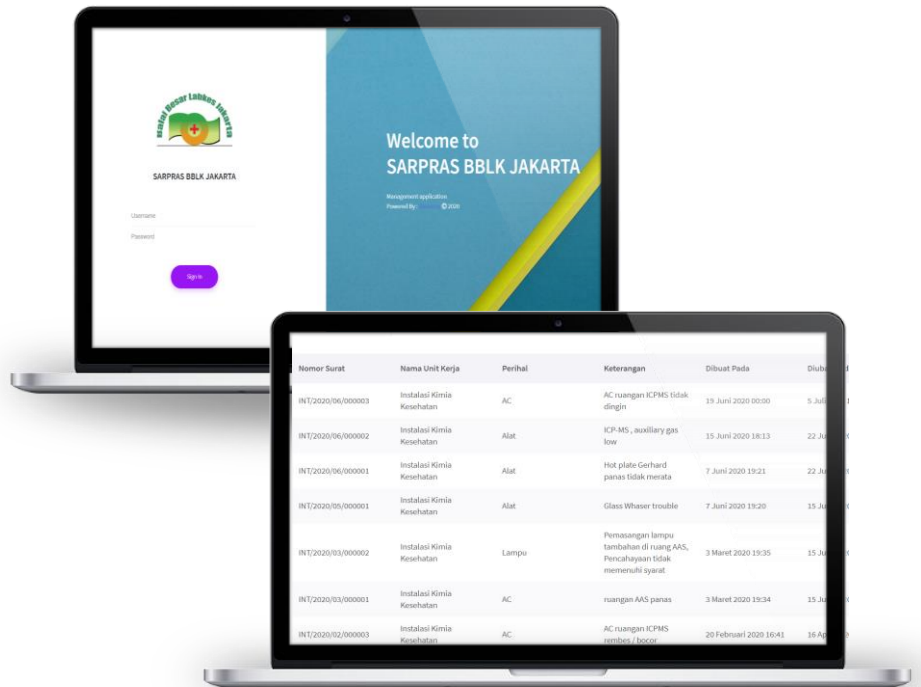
Balai Besar Labkes Jakarta

SARPRAS BBLK JAKARTA

Username

Password

Sign In

Welcome to
SARPRAS BBLK JAKARTA

Management application
Powered By : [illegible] © 2020

| Nomor Surat | Nama Unit Kerja | Perihal | Keterangan | Dibuat Pada | Diub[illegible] |
|---|---|---|---|---|---|
| INT/2020/06/000003 | Instalasi Kimia Kesehatan | AC | AC ruangan ICPMS tidak dingin | 19 Juni 2020 00:00 | 5 Juli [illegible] |
| INT/2020/06/000002 | Instalasi Kimia Kesehatan | Alat | ICP-MS , auxiliary gas low | 15 Juni 2020 18:13 | 22 Ju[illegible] |
| INT/2020/06/000001 | Instalasi Kimia Kesehatan | Alat | Hot plate Gerhard panas tidak merata | 7 Juni 2020 19:21 | 22 Ju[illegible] |
| INT/2020/05/000001 | Instalasi Kimia Kesehatan | Alat | Glass Whaser trouble | 7 Juni 2020 19:20 | 15 Ju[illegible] |
| INT/2020/03/000002 | Instalasi Kimia Kesehatan | Lampu | Pemasangan lampu tambahan di ruang AAS, Pencahayaan tidak memenuhi syarat | 3 Maret 2020 19:35 | 15 Ju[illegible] |
| INT/2020/03/000001 | Instalasi Kimia Kesehatan | AC | ruangan AAS panas | 3 Maret 2020 19:34 | 15 Ju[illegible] |
| INT/2020/02/000003 | Instalasi Kimia Kesehatan | AC | AC ruangan ICPMS rembes / bocor | 20 Februari 2020 16:41 | 16 Ap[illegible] |